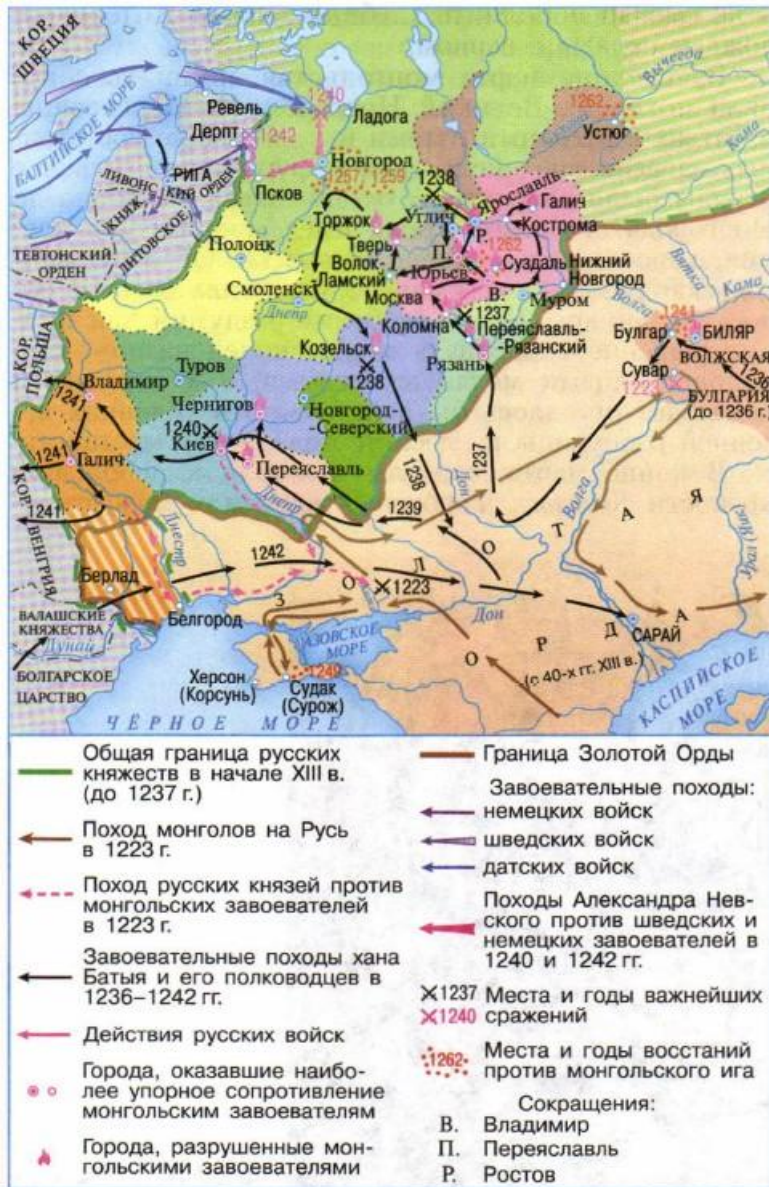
КОР. ШВЕЦИЯ
БАЛТИЙСКОЕ МОРЕ
Ревель
1240
Ладога
Вычегда
1262
Устюг
Кама
Дерпт
1242
РИГА
ЛИВОНСКИЙ ОРДЕН
Новгород
1257 1259
Псков
ЖМУДЬ
ЛИТОВСКОЕ
1238
Ярославль
Галич
Кострома
Торжок
Углич
Тверь
Р.
1262
ТЕВТОНСКИЙ ОРДЕН
Полоцк
П.
Волок-Ламский
Юрьев
Суздаль
Нижний Новгород
Вятка
Смоленск
Москва
В.
Муром
Волга
Кама
1237
Днепр
Коломна
Переяславль-Рязанский
1241
Булгар
БИЛЯР
КОР. ПОЛЬША
Козельск
Рязань
Сувар
ВОЛЖСКАЯ БУЛГАРИЯ (до 1236 г.)
1236
Туров
1238
1223
Владимир
1241
Чернигов
Новгород-Северский
1240
Киев
1241
Галич
Переяславль
1238
1237
Я
КОР. ВЕНГРИЯ
1241
Днепр
Дон
1239
А
Днестр
О
Т
Урал (Яик)
Волга
Берлад
1242
Л
О
1223
З
Дон
А
Белгород
ВАЛАШСКИЕ КНЯЖЕСТВА
Дунай
Р
Д
САРАЙ
АЗОВСКОЕ МОРЕ
О
БОЛГАРСКОЕ ЦАРСТВО
Херсон (Корсунь)
1249
Судак (Сурож)
(с 40-х гг. XIII в.)
КАСПИЙСКОЕ МОРЕ
ЧЁРНОЕ МОРЕ

Общая граница русских княжеств в начале XIII в. (до 1237 г.)
Поход монголов на Русь в 1223 г.
Поход русских князей против монгольских завоевателей в 1223 г.
Завоевательные походы хана Батыя и его полководцев в 1236–1242 гг.
Действия русских войск
Города, оказавшие наиболее упорное сопротивление монгольским завоевателям
Города, разрушенные монгольскими завоевателями
Граница Золотой Орды
Завоевательные походы:
немецких войск
шведских войск
датских войск
Походы Александра Невского против шведских и немецких завоевателей в 1240 и 1242 гг.
1237 1240 Места и годы важнейших сражений
1262 Места и годы восстаний против монгольского ига
Сокращения:
В. Владимир
П. Переяславль
Р. Ростов